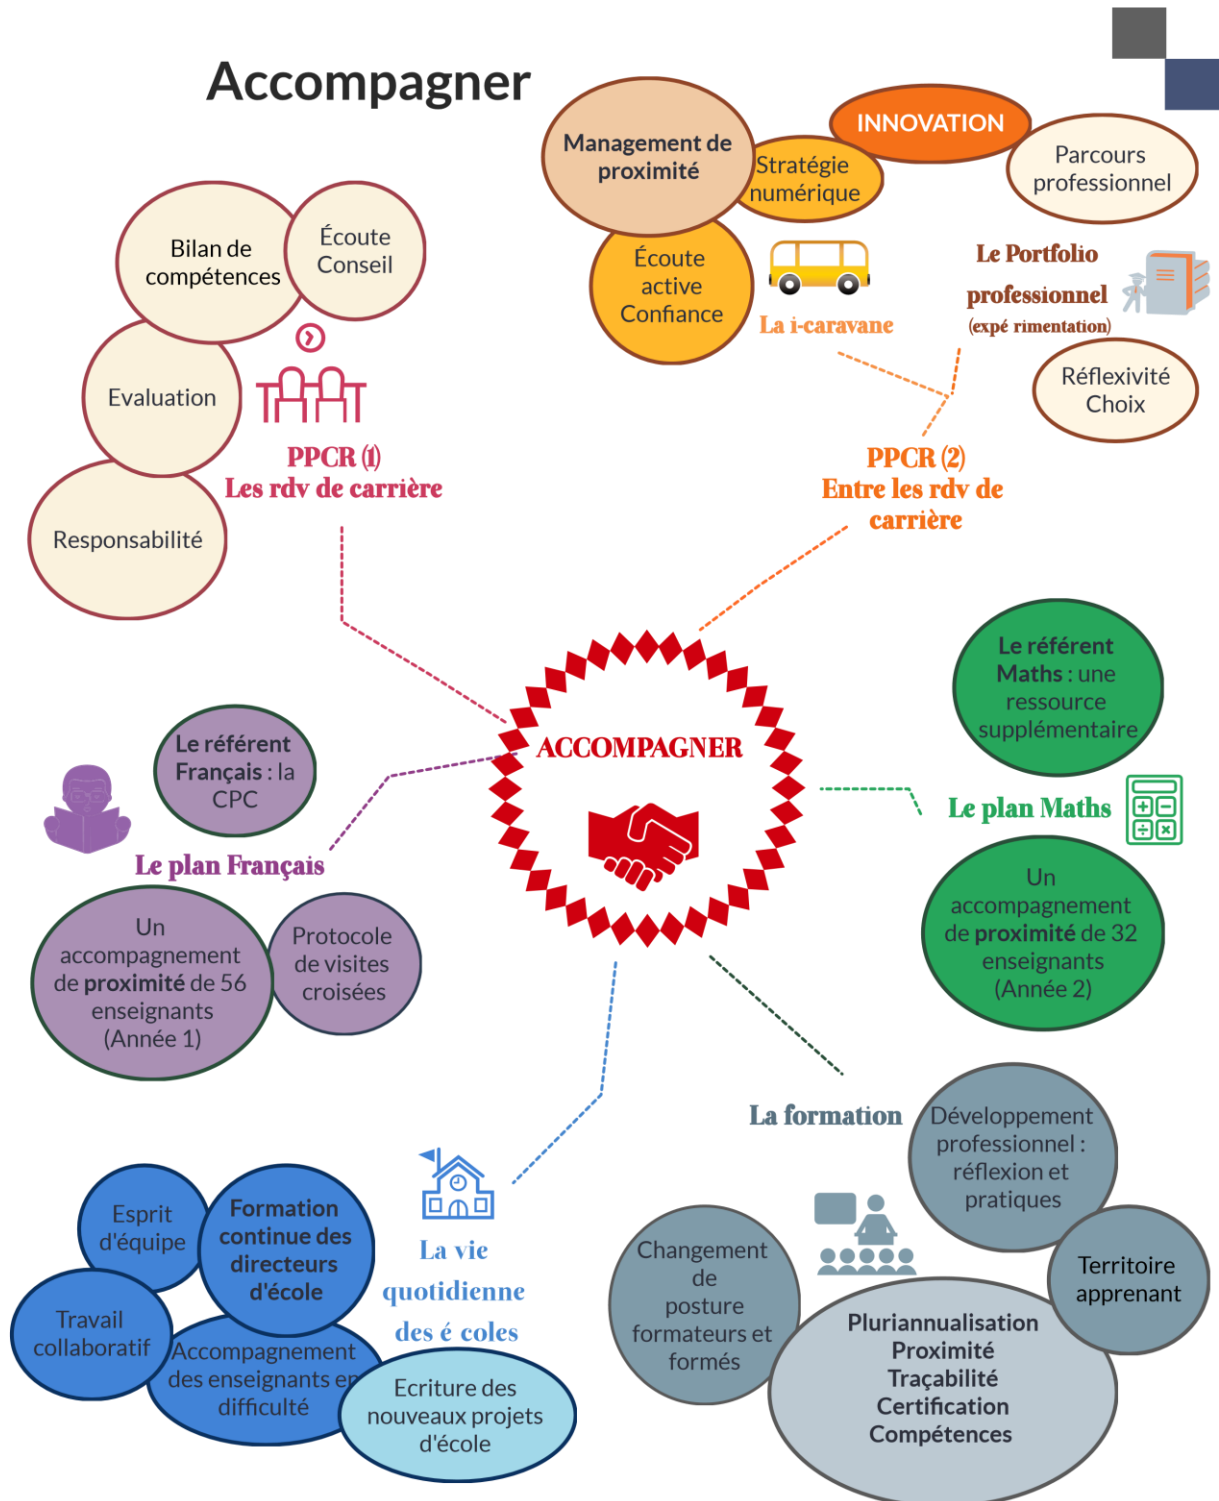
Accompagner

Management de proximité

Stratégie numérique

INNOVATION

Parcours professionnel

Écoute active Confiance

La i-caravane

Le Portfolio professionnel (expé rimentation)

Réflexivité Choix

Bilan de compétences

Écoute Conseil

Evaluation

Responsabilité

PPCR (1) Les rdv de carrière

PPCR (2) Entre les rdv de carrière

ACCOMPAGNER

Le référent Maths : une ressource supplémentaire

Le plan Maths

Un accompagnement de proximité de 32 enseignants (Année 2)

Le référent Français : la CPC

Le plan Français

Un accompagnement de proximité de 56 enseignants (Année 1)

Protocole de visites croisées

La formation

Développement professionnel : réflexion et pratiques

Territoire apprenant

Changement de posture formateurs et formés

Pluriannualisation Proximité Traçabilité Certification Compétences

La vie quotidienne des é coles

Esprit d'équipe

Formation continue des directeurs d'école

Travail collaboratif

Accompagnement des enseignants en difficulté

Ecriture des nouveaux projets d'école